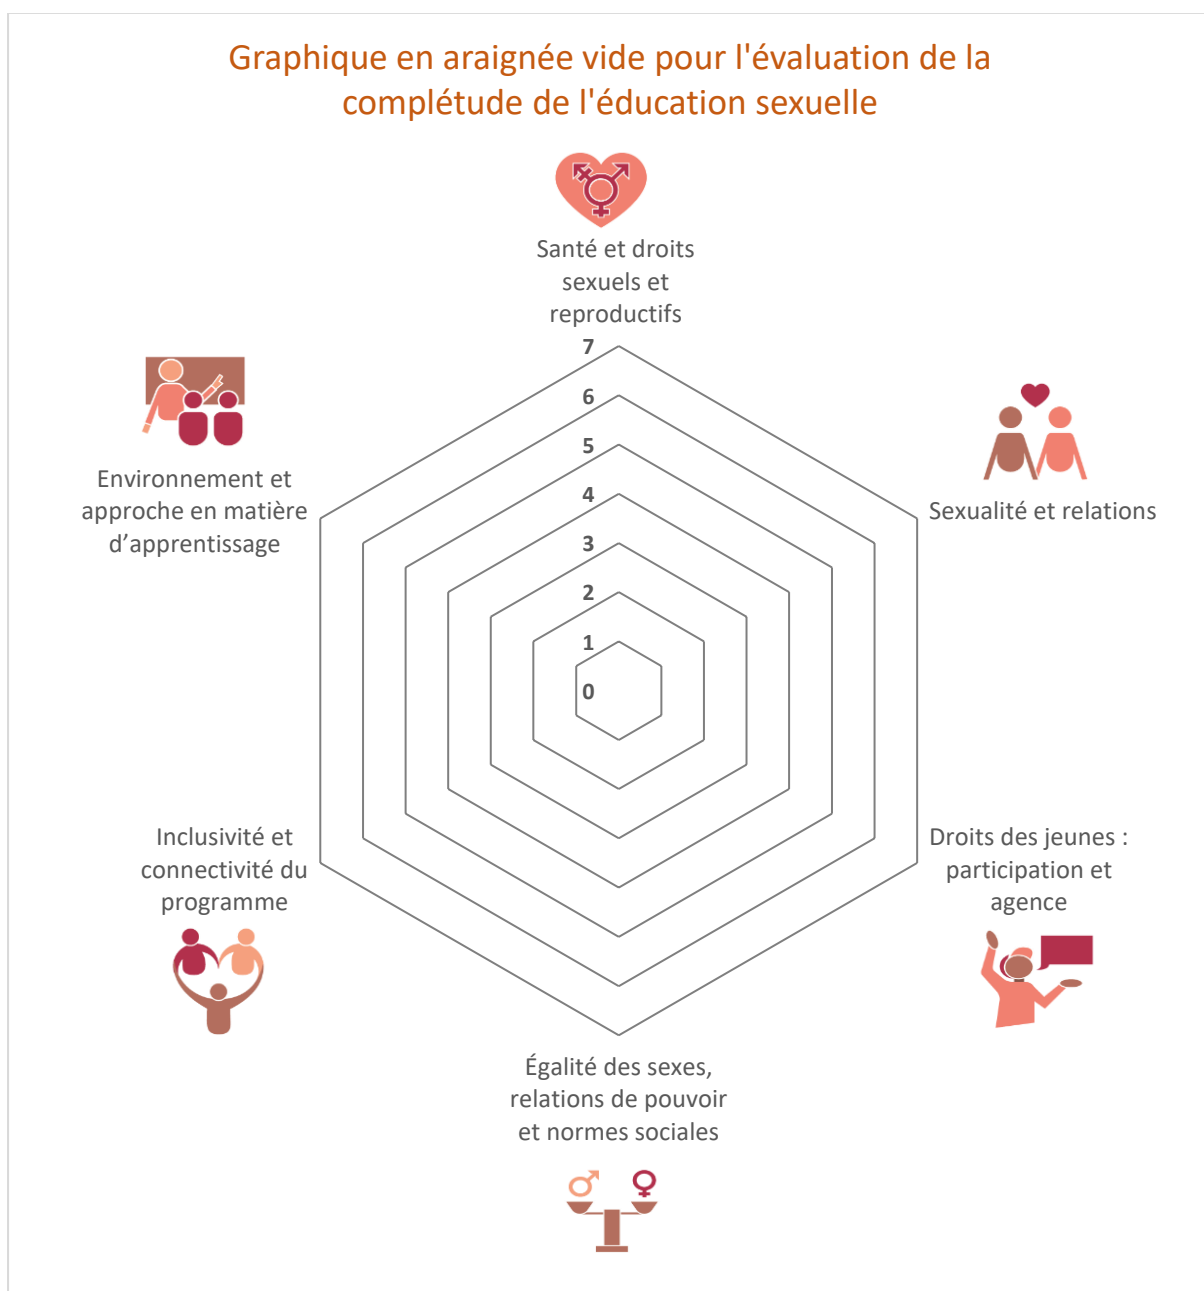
Graphique en araignée vide pour l'évaluation de la complétude de l'éducation sexuelle

Santé et droits sexuels et reproductifs

7
6
5
4
3
2
1
0

Sexualité et relations

Droits des jeunes : participation et agence

Égalité des sexes, relations de pouvoir et normes sociales

Inclusivité et connectivité du programme

Environnement et approche en matière d’apprentissage